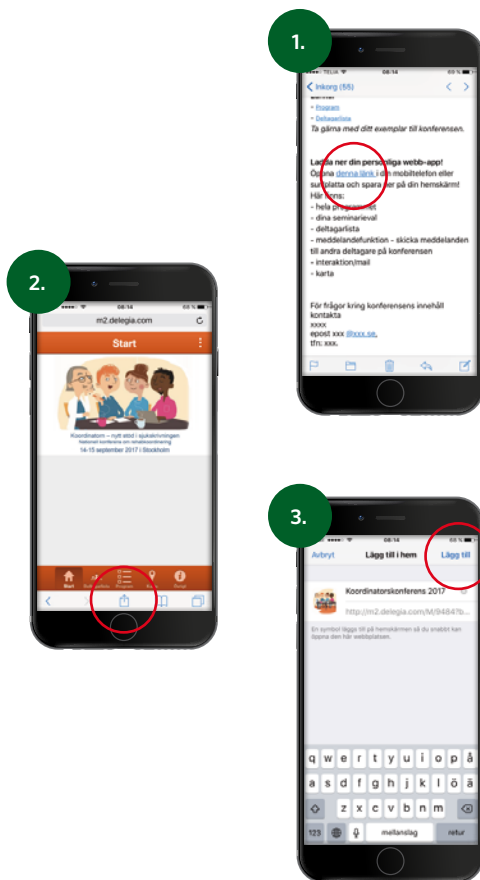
1.

TELIA 08:14 65 %

< Inkorg (55)

- Program
- Deltagarlista
Ta gärna med ditt exemplar till konferensen.

Ladda ner din personliga webb-app!
Öppna denna länk i din mobiltelefon eller surfplatta och spara ner på din hemskärm!
Här finns:
- hela programmet
- dina seminarieval
- deltagarlista
- meddelandefunktion - skicka meddelanden till andra deltagare på konferensen
- interaktion/mail
- karta

För frågor kring konferensens innehåll kontakta
xxxx
epost xxx @xxx.se,
tfn: xxx.

2.

08:14 65 %

m2.delegia.com

Start

Koordinatorn – nytt stöd i sjukskrivningen
Nationell konferens om rehabkoordinering
14-15 september 2017 i Stockholm

Start Program

3.

Avbryt Lägg till i hem Lägg till

Koordinatorskonferens 2017

http://m2.delegia.com/M/94847b...

En symbol läggs till på hemskärmen så du snabbt kan öppna den här webbplatsen.

q w e r t y u i o p å
a s d f g h j k l ö ä
z x c v b n m
123 mellanslag retur